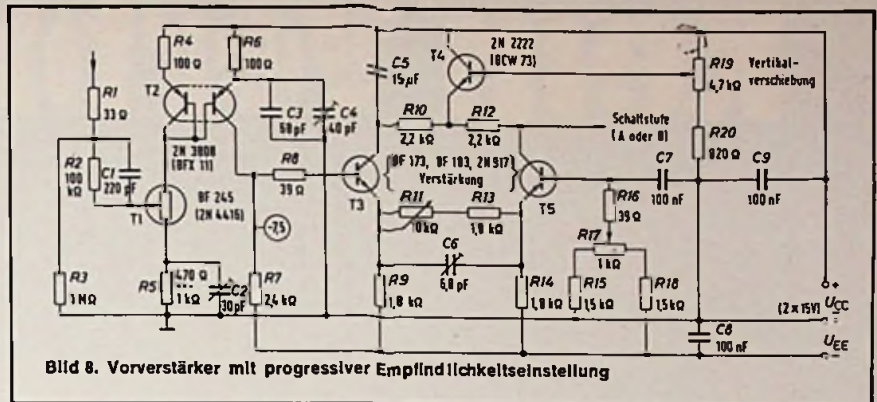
R1
33 Ω
R2
100 kΩ
C1
220 pF
R3
1 MΩ
R4
100 Ω
R6
100 Ω
T2
2N 3808
(BFX 11)
C3
68 pF
C4
40 pF
T1
BF 245
(2N 4416)
-7,5
R5
470 Ω
1 kΩ
C2
30 pF
R7
2,4 kΩ
R8
39 Ω
C5
15 pF
T4
2N 2222
(BCW 73)
R10
2,2 kΩ
R12
2,2 kΩ
Schaltstufe
(A oder B)
T3
BF 173, BF 193, 2N 917
Verstärkung
R11
10 kΩ
R13
1,8 kΩ
T5
C6
6,8 pF
R9
1,8 kΩ
R14
1,8 kΩ
R19
4,7 kΩ
Vertikalverschiebung
R20
820 Ω
C7
100 nF
C9
100 nF
R16
39 Ω
R17
1 kΩ
R15
1,5 kΩ
R18
1,5 kΩ
(2 x 15 V)
$U_{CC}$
C8
100 nF
$U_{EE}$
Bild 8. Vorverstärker mit progressiver Empfindlichkeitseinstellung